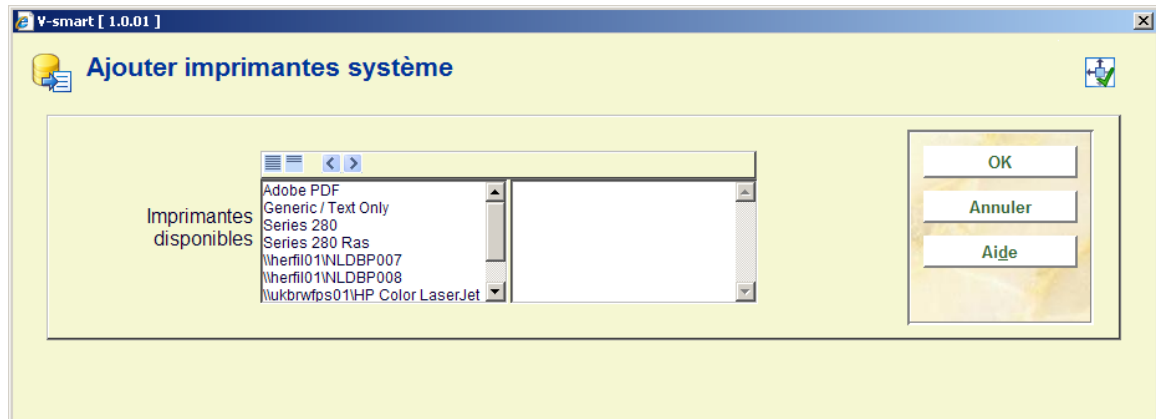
V-smart [ 1.0.01 ]

Ajouter imprimantes système

Imprimantes disponibles

Adobe PDF
Generic / Text Only
Series 280
Series 280 Ras
\\herfil01\NLDBP007
\\herfil01\NLDBP008
\\ukbrwfps01\HP Color LaserJet

OK
Annuler
Aide